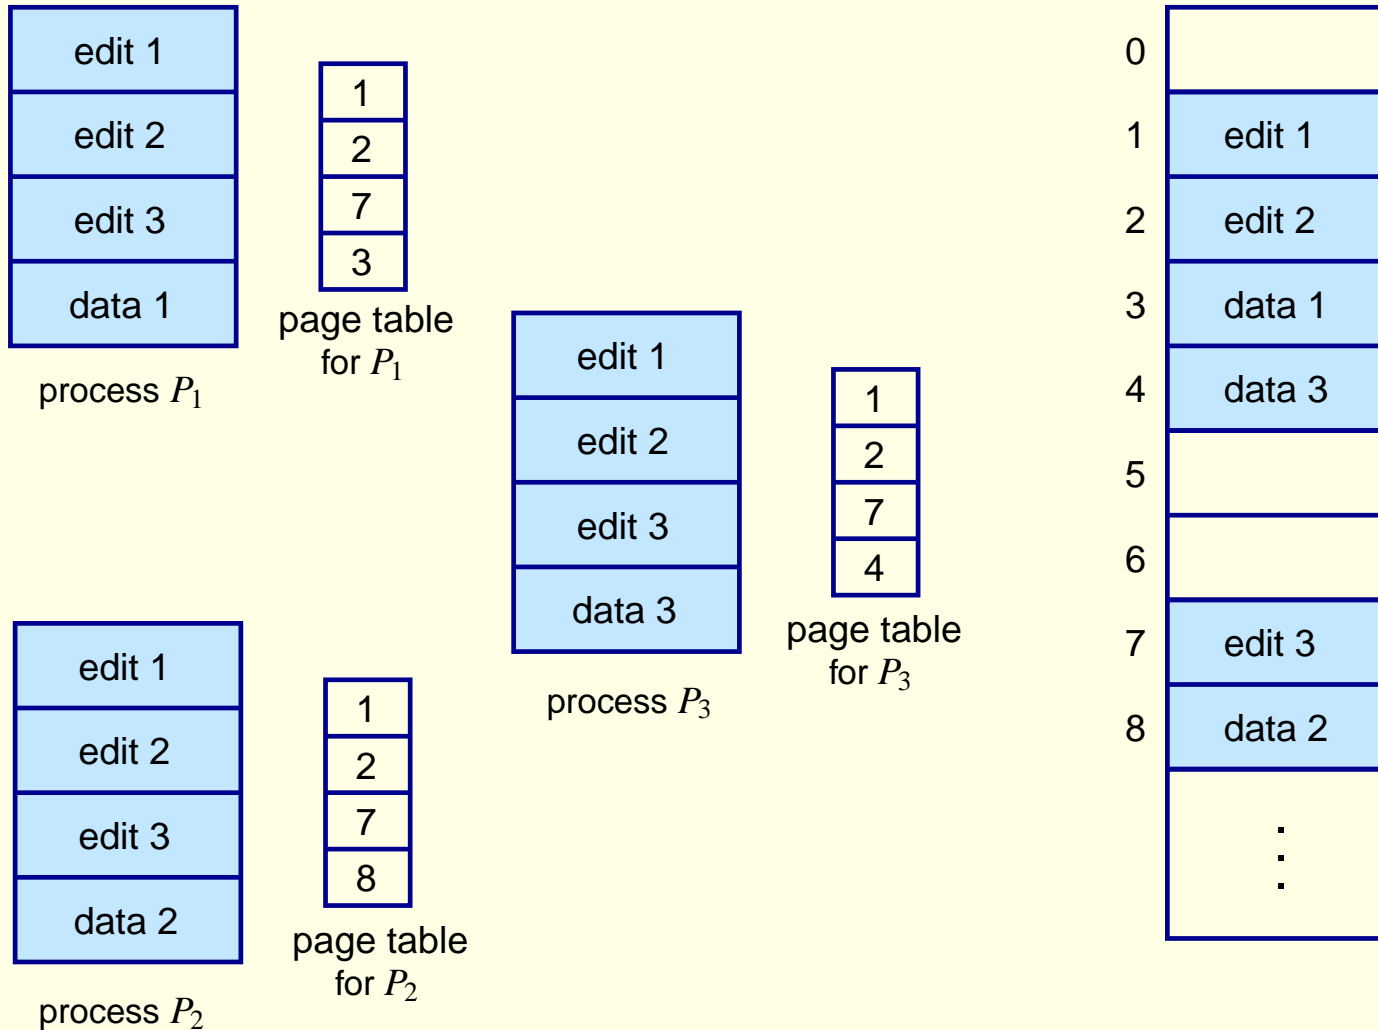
edit 1
edit 2
edit 3
data 1

process $P_1$

1
2
7
3

page table for $P_1$

edit 1
edit 2
edit 3
data 3

process $P_3$

1
2
7
4

page table for $P_3$

edit 1
edit 2
edit 3
data 2

process $P_2$

1
2
7
8

page table for $P_2$

| | |
|---|---|
| 0 | |
| 1 | edit 1 |
| 2 | edit 2 |
| 3 | data 1 |
| 4 | data 3 |
| 5 | |
| 6 | |
| 7 | edit 3 |
| 8 | data 2 |
| | ⋮ |